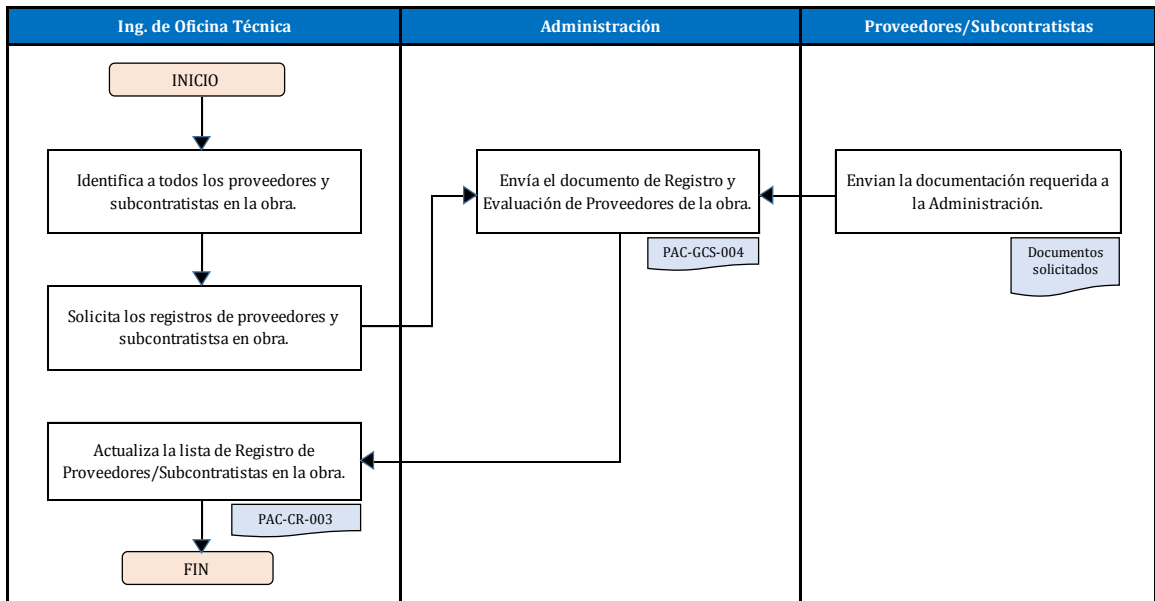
| Ing. de Oficina Técnica | Administración | Proveedores/Subcontratistas |
|---|---|---|

INICIO

Identifica a todos los proveedores y subcontratistas en la obra.

Solicita los registros de proveedores y subcontratistsa en obra.

Actualiza la lista de Registro de Proveedores/Subcontratistas en la obra.

PAC-CR-003

FIN

Envía el documento de Registro y Evaluación de Proveedores de la obra.

PAC-GCS-004

Envian la documentación requerida a la Administración.

Documentos solicitados